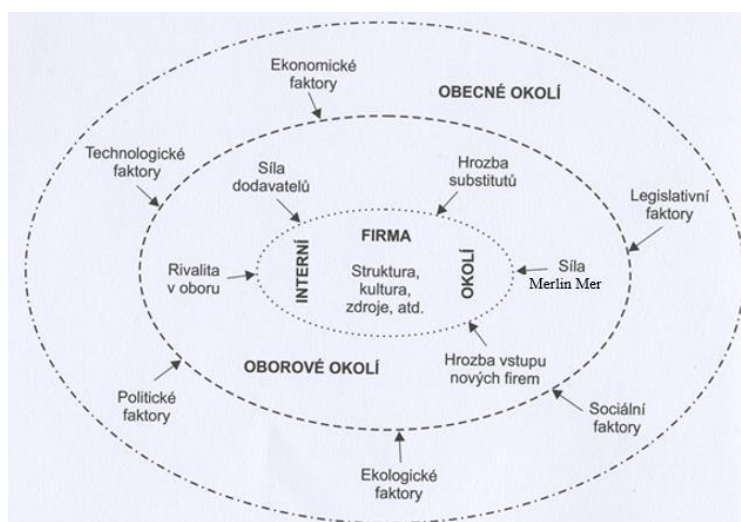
Ekonomické faktory

OBECNÉ OKOLÍ

Technologické faktory

Síla dodavatelů

Hrozba substitutů

Legislativní faktory

FIRMA

INTERNÍ

OKOLÍ

Rivalita v oboru

Struktura, kultura, zdroje, atd.

Síla Merlin Mer

OBOROVÉ OKOLÍ

Hrozba vstupu nových firem

Politické faktory

Sociální faktory

Ekologické faktory